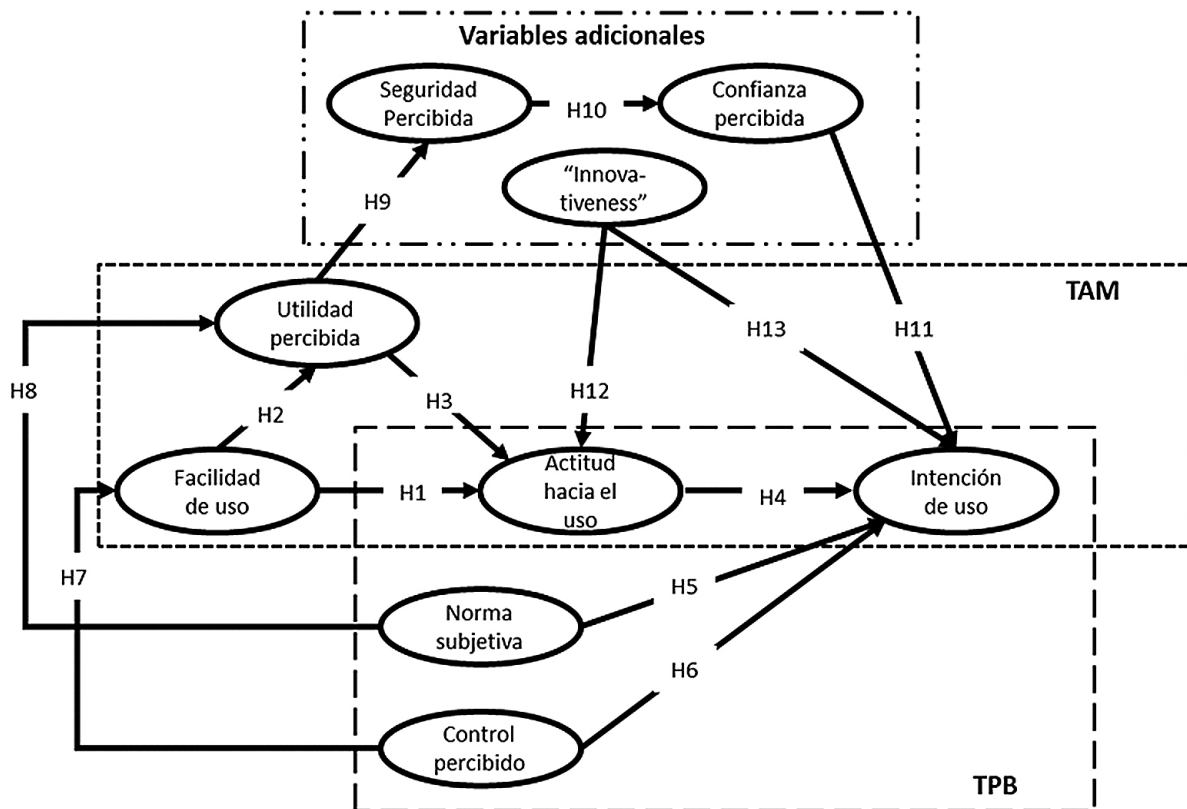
Variables adicionales

Seguridad Percibida

H10

Confianza percibida

"Innovativeness"

H9

TAM

Utilidad percibida

H13

H11

H8

H12

H3

H2

Facilidad de uso

H1

Actitud hacia el uso

H4

Intención de uso

H7

H5

Norma subjetiva

H6

Control percibido

TPB